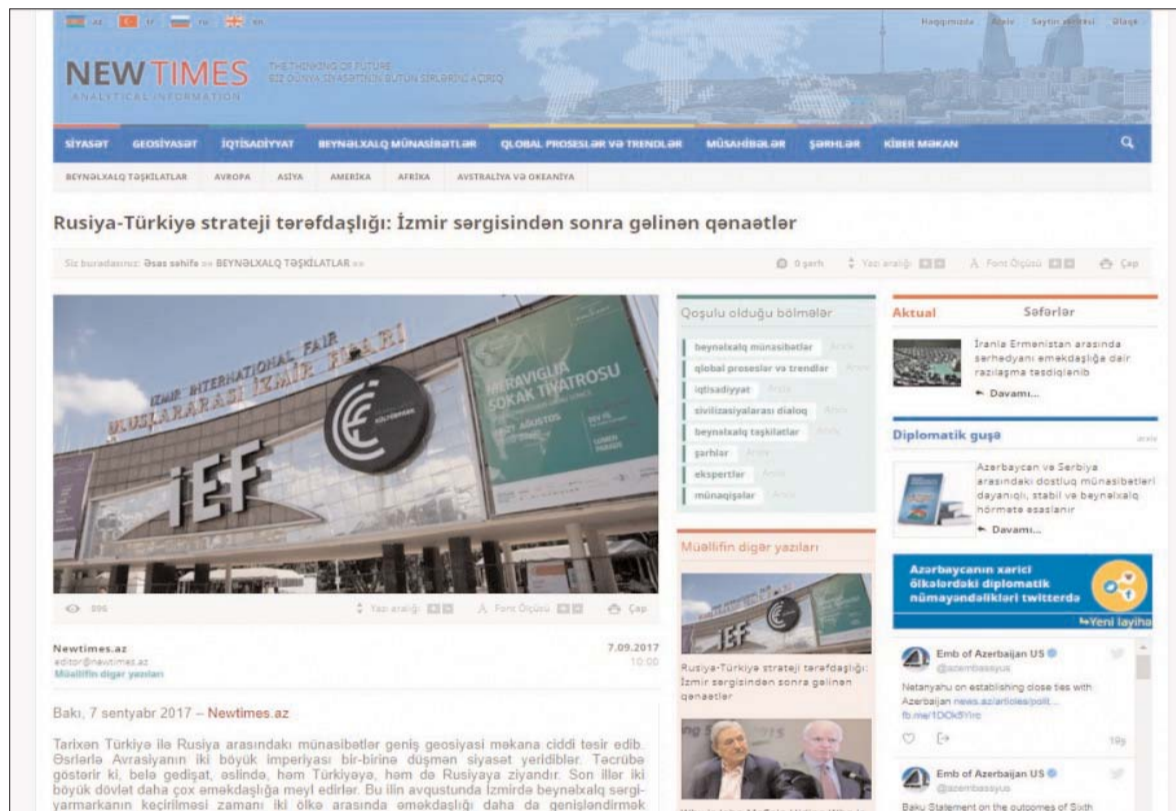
az tr ru en

Haqqımızda Arxiv Saytın xəritəsi Əlaqə

NEWTIMES
ANALYTICAL INFORMATION
THE THINKING OF FUTURE
BİZ DÜNYA SİYASƏTİNİN BÜTÜN SİRLƏRİNİ AÇIRIQ

SİYASƏT GEOSİYASƏT İQTİSADİYYAT BEYNƏLXALQ MÜNASİBƏTLƏR QLOBAL PROSESLƏR VƏ TRENDLƏR MÜSAHİBƏLƏR ŞƏRHLƏR KİBER MƏKAN

BEYNƏLXALQ TƏŞKİLATLAR AVROPA ASİYA AMERİKA AFRİKA AVSTRALİYA VƏ OKEANİYA

Rusiya-Türkiyə strateji tərəfdaşlığı: İzmir sərgisindən sonra gəlinən qənaətlər

Siz buradasınız: Əsas səhifə »» BEYNƏLXALQ TƏŞKİLATLAR »»

0 şərh Yazı aralığı A Font Ölçüsü Çap

IZMIR INTERNATIONAL FAIR
ULUSLARARASI İZMİR FUARI
İEF
MERAVIGLIA SOKAK TİYATROSU

895 Yazı aralığı A Font Ölçüsü Çap

Newtimes.az
editor@newtimes.az
Müəllifin digər yazıları

7.09.2017
10:00

Bakı, 7 sentyabr 2017 – Newtimes.az

Tarixən Türkiyə ilə Rusiya arasındakı münasibətlər geniş geosiyasi məkana ciddi təsir edib. Əsrlərlə Avrasiyanın iki böyük imperiyası bir-birinə düşmən siyasət yeridiblər. Təcrübə göstərir ki, belə gedişat, əslində, həm Türkiyəyə, həm də Rusiyaya ziyandır. Son illər iki böyük dövlət daha çox əməkdaşlığa meyl edirlər. Bu ilin avqustunda İzmirdə beynəlxalq sərgi-yarmarkanın keçirilməsi zamanı iki ölkə arasında əməkdaşlığı daha da genişləndirmək

Qoşulu olduğu bölmələr
beynəlxalq münasibətlər Arxiv
qlobal proseslər və trendlər Arxiv
iqtisadiyyat Arxiv
sivilizasiyalararası dialoq Arxiv
beynəlxalq təşkilatlar Arxiv
şərhlər Arxiv
ekspertlər Arxiv
münaqişələr Arxiv

Müəllifin digər yazıları
Rusiya-Türkiyə strateji tərəfdaşlığı: İzmir sərgisindən sonra gəlinən qənaətlər

Aktual Səfərlər
İranla Ermənistan arasında sərhədyanı əməkdaşlığa dair razılaşma təsdiqlənib
Davamı...

Diplomatik guşə arxiv
Azərbaycan və Serbiya arasındakı dostluq münasibətləri dayanıqlı, stabil və beynəlxalq hörmətə əsaslanır
Davamı...

Azərbaycanın xarici ölkələrdəki diplomatik nümayəndəlikləri twitterdə
Yeni layihə

Emb of Azerbaijan US
@azembassyus
Netanyahu on establishing close ties with Azerbaijan news.az/articles/polit... fb.me/1DOk5Yirc
19s

Emb of Azerbaijan US
@azembassyus
Baku Statement on the outcomes of Sixth